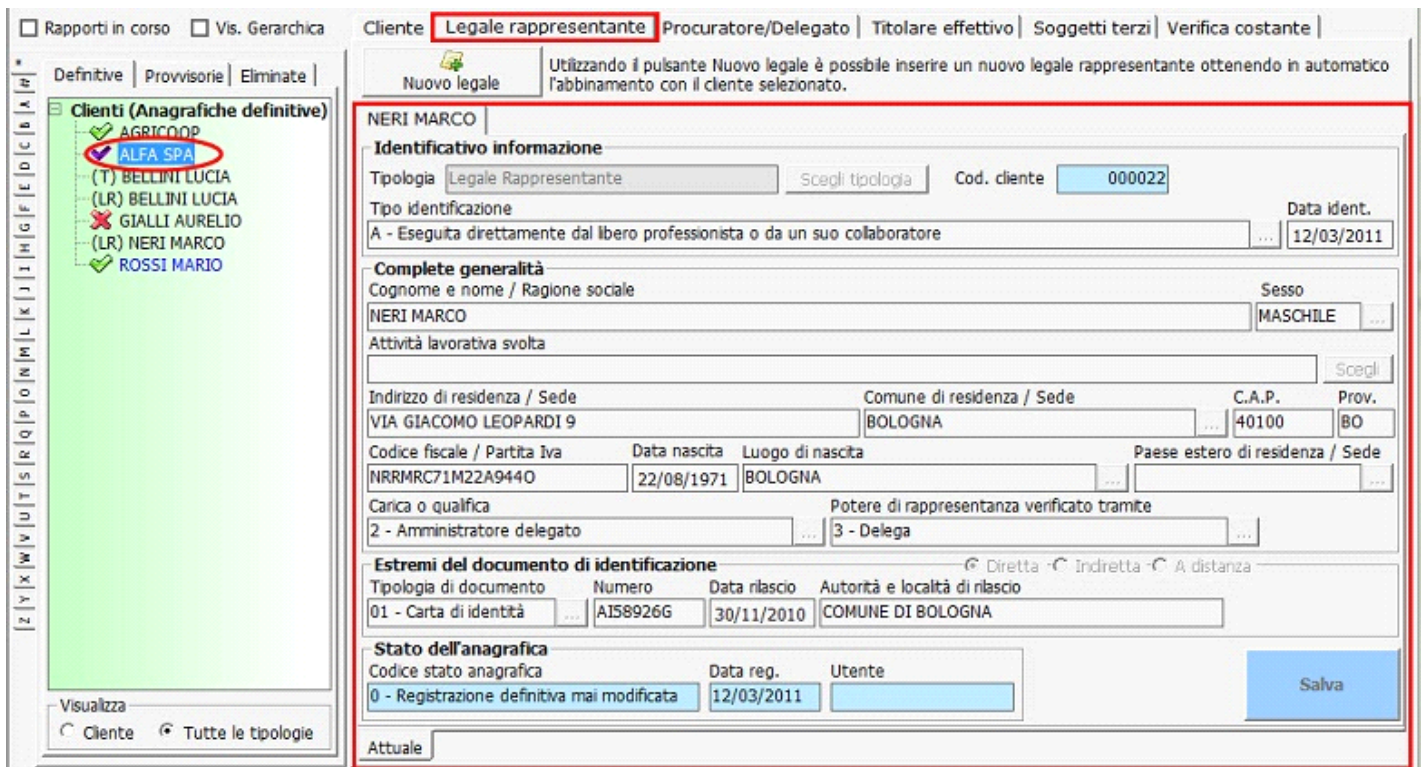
☐ Rapporti in corso ☐ Vis. Gerarchica

Definitive | Provvisorie | Eliminate |

* A B C D E F G H I J K L M N O P Q R S T U V W X Y Z

Clienti (Anagrafiche definitive)
AGRICOOP
ALFA SPA
(T) BELLINI LUCIA
(LR) BELLINI LUCIA
GIALLI AURELIO
(LR) NERI MARCO
ROSSI MARIO

Visualizza
○ Cliente ◉ Tutte le tipologie

Cliente | Legale rappresentante | Procuratore/Delegato | Titolare effettivo | Soggetti terzi | Verifica costante |

Nuovo legale

Utilizzando il pulsante Nuovo legale è possibile inserire un nuovo legale rappresentante ottenendo in automatico l'abbinamento con il cliente selezionato.

NERI MARCO

Identificativo informazione
Tipologia Legale Rappresentante Scegli tipologia Cod. cliente 000022
Tipo identificazione Data ident.
A - Eseguita direttamente dal libero professionista o da un suo collaboratore ... 12/03/2011

Complete generalità
Cognome e nome / Ragione sociale Sesso
NERI MARCO MASCHILE ...
Attività lavorativa svolta
Scegli
Indirizzo di residenza / Sede Comune di residenza / Sede C.A.P. Prov.
VIA GIACOMO LEOPARDI 9 BOLOGNA ... 40100 BO
Codice fiscale / Partita Iva Data nascita Luogo di nascita Paese estero di residenza / Sede
NRRMRC71M22A944O 22/08/1971 BOLOGNA ... ...
Carica o qualifica Potere di rappresentanza verificato tramite
2 - Amministratore delegato ... 3 - Delega ...

Estremi del documento di identificazione ◉ Diretta ○ Indiretta ○ A distanza
Tipologia di documento Numero Data rilascio Autorità e località di rilascio
01 - Carta di identità ... AI58926G 30/11/2010 COMUNE DI BOLOGNA

Stato dell'anagrafica
Codice stato anagrafica Data reg. Utente
0 - Registrazione definitiva mai modificata 12/03/2011

Salva

Attuale